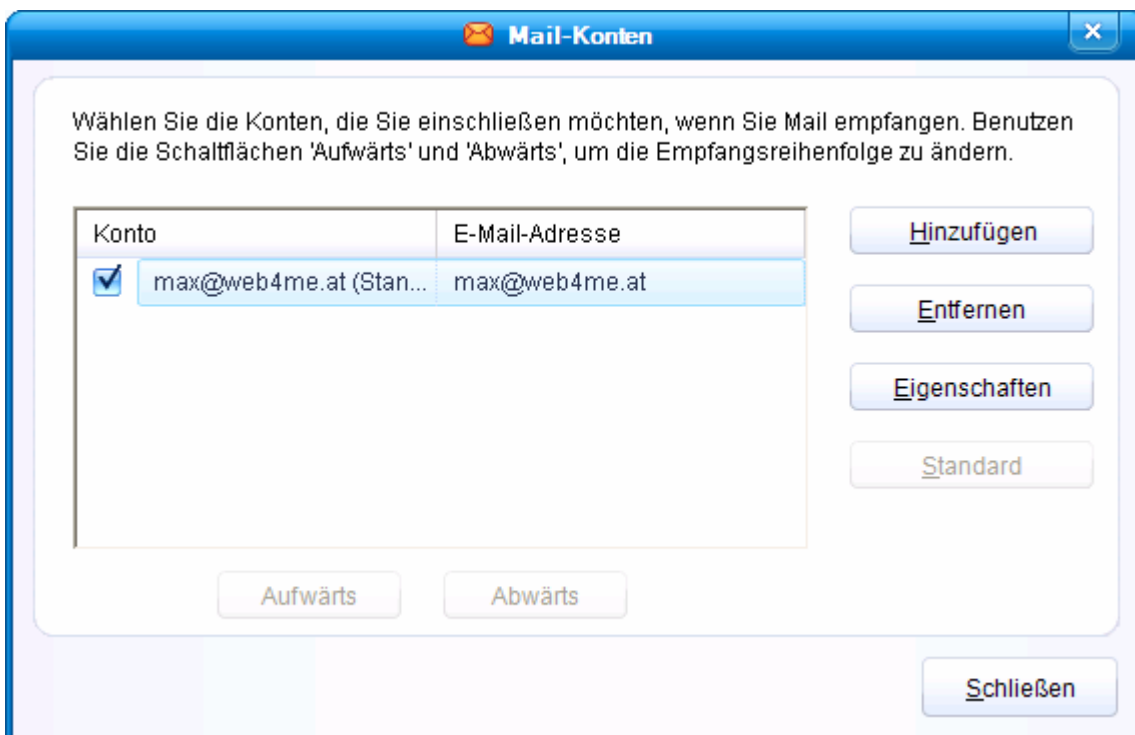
Mail-Konten

Wählen Sie die Konten, die Sie einschließen möchten, wenn Sie Mail empfangen. Benutzen Sie die Schaltflächen 'Aufwärts' und 'Abwärts', um die Empfangsreihenfolge zu ändern.

| Konto | E-Mail-Adresse |
|---|---|
| max@web4me.at (Stan... | max@web4me.at |

Hinzufügen

Entfernen

Eigenschaften

Standard

Aufwärts

Abwärts

Schließen